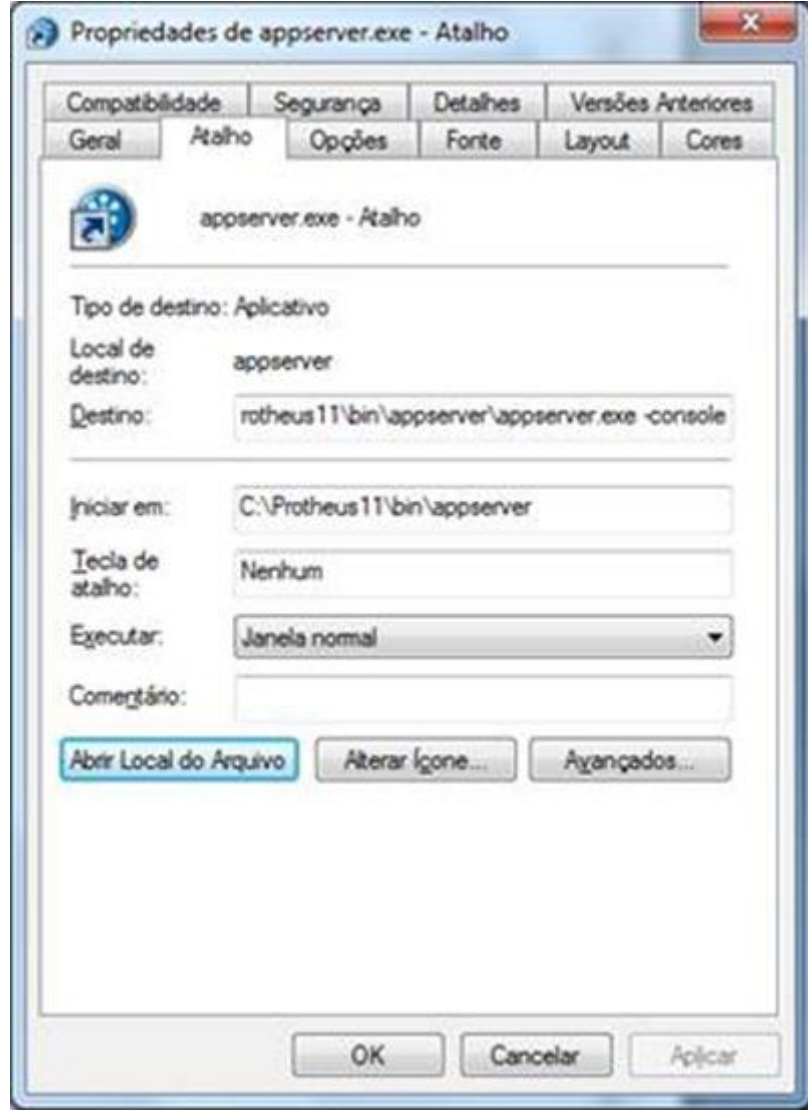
Propriedades de appserver.exe - Atalho

Compatibilidade | Segurança | Detalhes | Versões Anteriores
Geral | Atalho | Opções | Fonte | Layout | Cores

appserver.exe - Atalho

Tipo de destino: Aplicativo

Local de destino: appserver

Destino: rotheus11\bin\appserver\appserver.exe -console

Iniciar em: C:\Protheus11\bin\appserver

Tecla de atalho: Nenhum

Executar: Janela normal

Comentário:

Abrir Local do Arquivo | Alterar Ícone... | Avançados...

OK | Cancelar | Aplicar